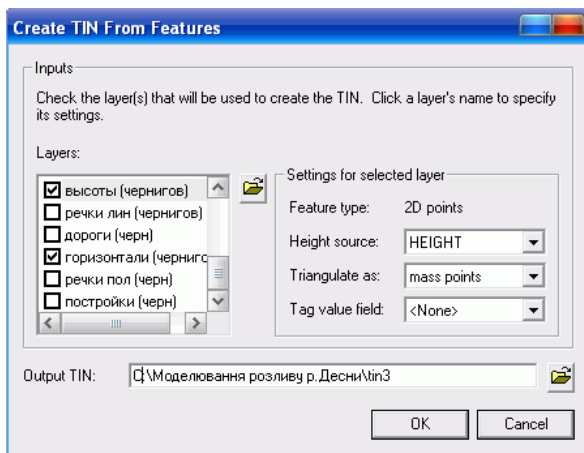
Create TIN From Features

Inputs

Check the layer(s) that will be used to create the TIN. Click a layer's name to specify its settings.

Layers:

высоты (чернигов)
речки лин (чернигов)
дороги (черн)
горизонтали (черниго
речки пол (черн)
постройки (черн)

Settings for selected layer

Feature type: 2D points

Height source: HEIGHT

Triangulate as: mass points

Tag value field: <None>

Output TIN: C:\Моделювання розливу р.Десни\tin3

OK Cancel